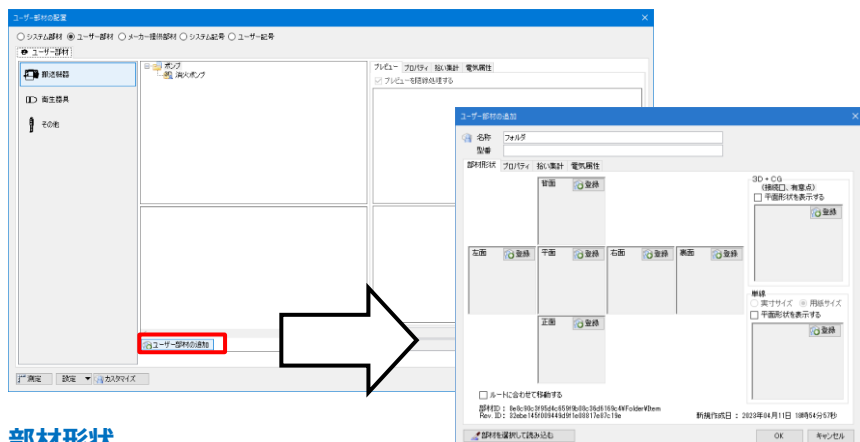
ユーザー部材の配置

○システム部材 ◉ユーザー部材 ○メーカー提供部材 ○システム記号 ○ユーザー記号

ユーザー部材

搬送機器

衛生器具

その他

ポンプ

消火ポンプ

プレビュー プロパティ 拾い集計 電気属性

プレビューを陰線処理する

ユーザー部材の追加

測定 設定 カスタマイズ

部材形状

ユーザー部材の追加

名称 フォルダ

型番

部材形状 プロパティ 拾い集計 電気属性

背面 登録

左面 登録 平面 登録 右面 登録 裏面 登録

正面 登録

3D・CG
(接続口、有意点)

平面形状を表示する

登録

単線

実寸サイズ 用紙サイズ

平面形状を表示する

登録

ルートに合わせて移動する

部材ID : 8e8c90c3f95d4c659f9b08c36d6169c4¥Folder¥Item
Rev.ID : 32ebe145f89449d9f1e88817e87c19e

新規作成日 : 2023年04月11日 18時54分57秒

部材を選択して読み込む

OK キャンセル